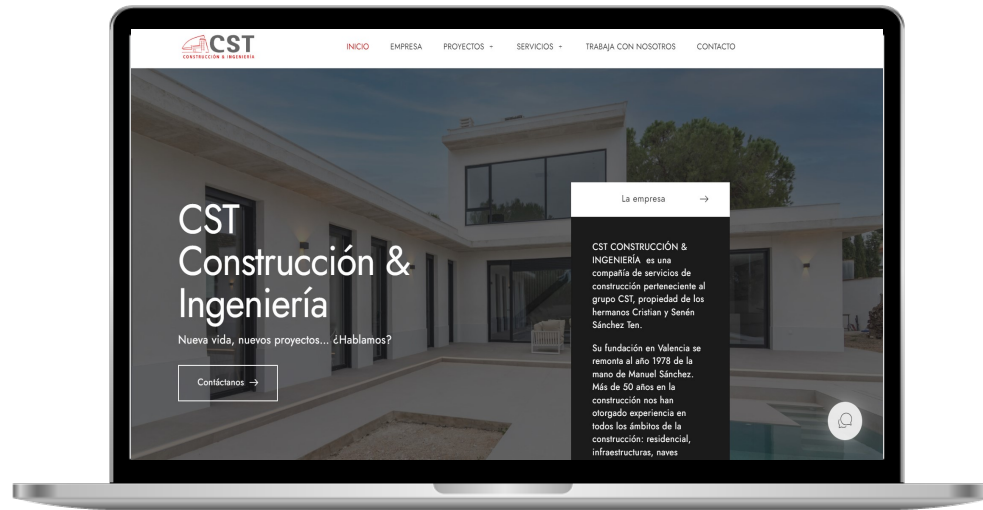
CST
CONSTRUCCIÓN & INGENIERÍA

INICIO EMPRESA PROYECTOS SERVICIOS TRABAJA CON NOSOTROS CONTACTO

CST Construcción & Ingeniería

Nueva vida, nuevos proyectos... ¿Hablamos?

Contáctanos →

La empresa →

CST CONSTRUCCIÓN & INGENIERÍA es una compañía de servicios de construcción perteneciente al grupo CST, propiedad de los hermanos Cristian y Senén Sánchez Ten.

Su fundación en Valencia se remonta al año 1978 de la mano de Manuel Sánchez. Más de 50 años en la construcción nos han otorgado experiencia en todos los ámbitos de la construcción: residencial, infraestructuras, naves